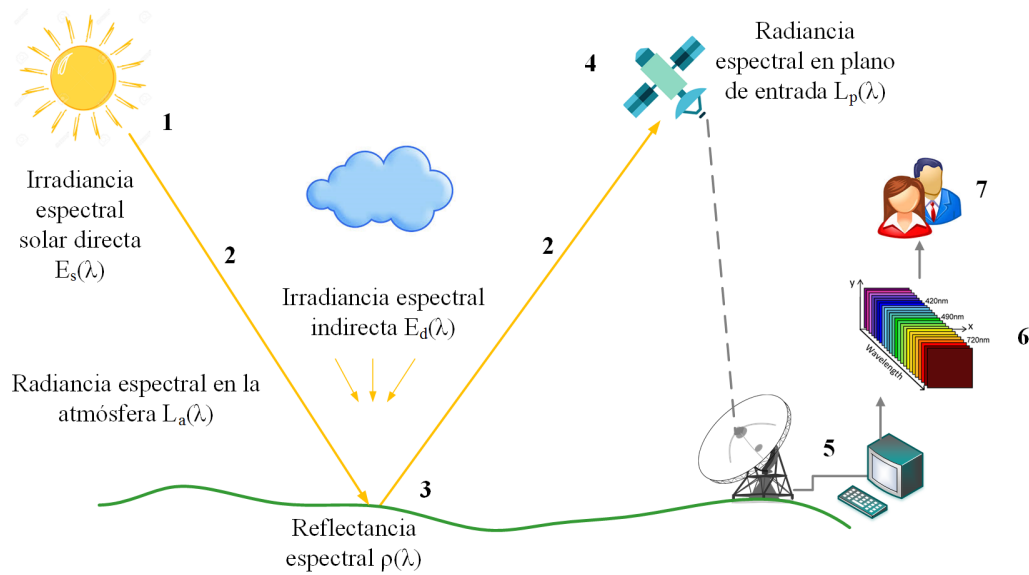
1

Irradiancia espectral solar directa $E_s(\lambda)$

2

Irradiancia espectral indirecta $E_d(\lambda)$

Radiancia espectral en la atmósfera $L_a(\lambda)$

3

Reflectancia espectral $\rho(\lambda)$

2

4

Radiancia espectral en plano de entrada $L_p(\lambda)$

7

y

420nm

490nm

x

720nm

Wavelength

6

5